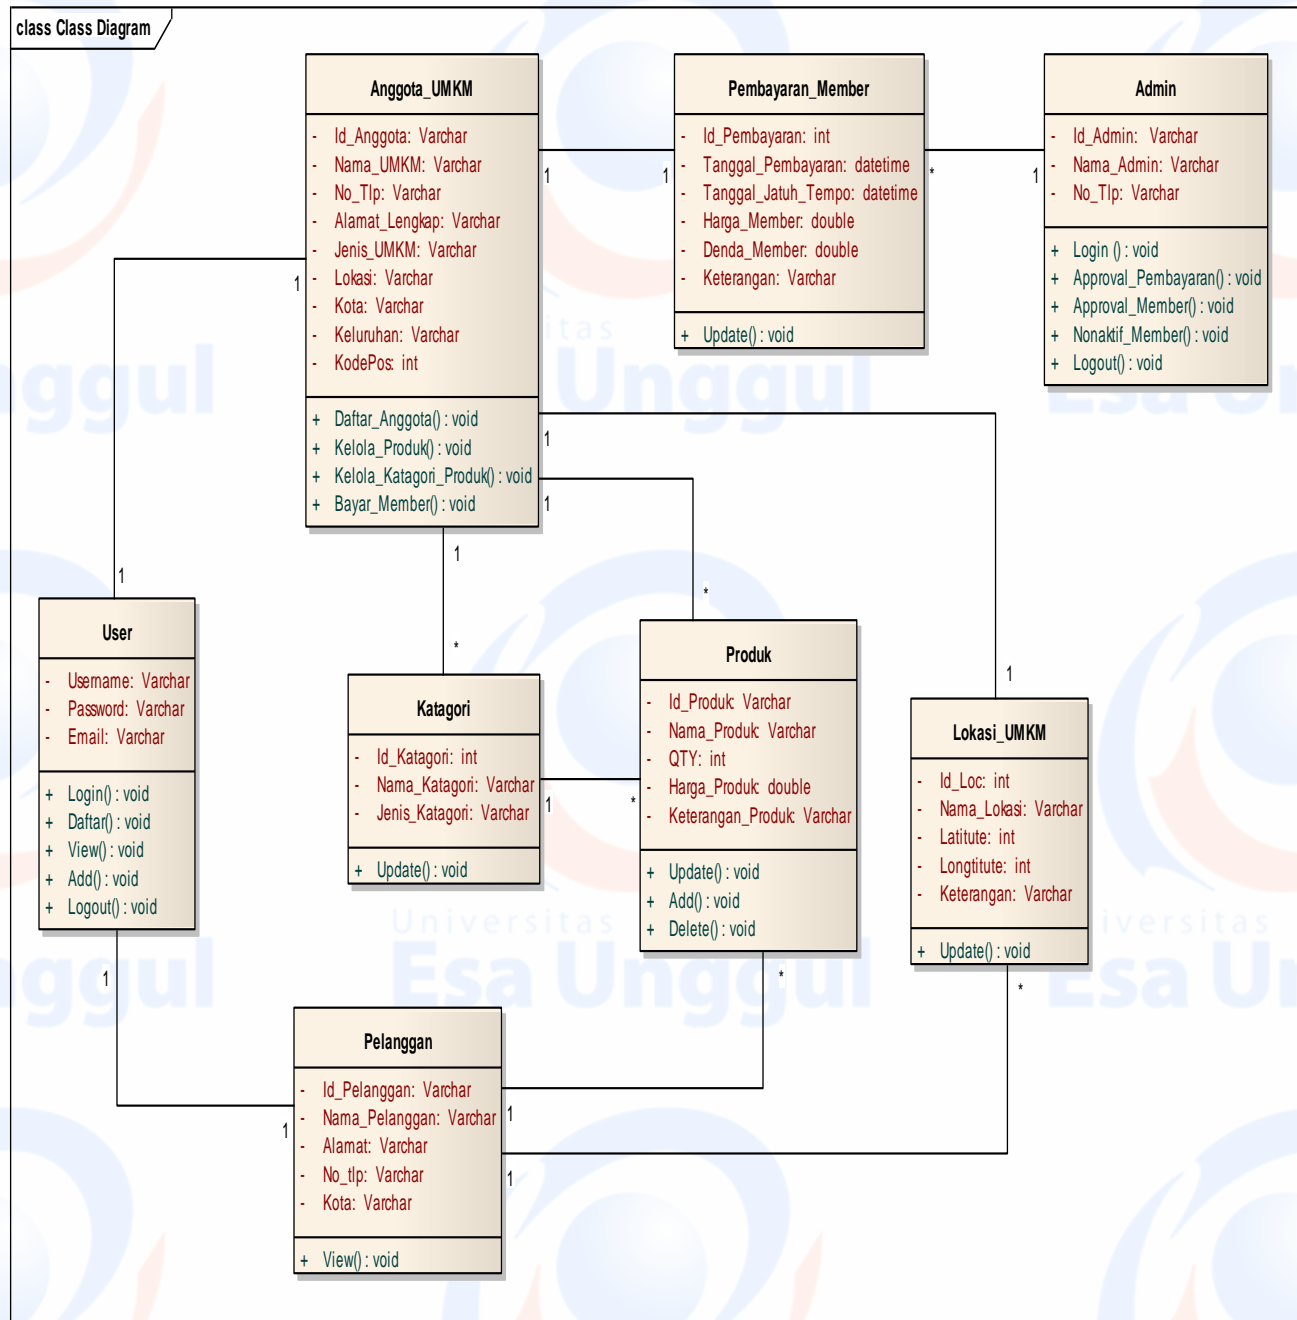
class Class Diagram

Anggota_UMKM
- Id_Anggota: Varchar
- Nama_UMKM: Varchar
- No_Tlp: Varchar
- Alamat_Lengkap: Varchar
- Jenis_UMKM: Varchar
- Lokasi: Varchar
- Kota: Varchar
- Keluruhan: Varchar
- KodePos: int
+ Daftar_Anggota() : void
+ Kelola_Produk() : void
+ Kelola_Katagori_Produk() : void
+ Bayar_Member() : void

Pembayaran_Member
- Id_Pembayaran: int
- Tanggal_Pembayaran: datetime
- Tanggal_Jatuh_Tempo: datetime
- Harga_Member: double
- Denda_Member: double
- Keterangan: Varchar
+ Update() : void

Admin
- Id_Admin: Varchar
- Nama_Admin: Varchar
- No_Tlp: Varchar
+ Login () : void
+ Approval_Pembayaran() : void
+ Approval_Member() : void
+ Nonaktif_Member() : void
+ Logout() : void

User
- Username: Varchar
- Password: Varchar
- Email: Varchar
+ Login() : void
+ Daftar() : void
+ View() : void
+ Add() : void
+ Logout() : void

Katagori
- Id_Katagori: int
- Nama_Katagori: Varchar
- Jenis_Katagori: Varchar
+ Update() : void

Produk
- Id_Produk: Varchar
- Nama_Produk: Varchar
- QTY: int
- Harga_Produk: double
- Keterangan_Produk: Varchar
+ Update() : void
+ Add() : void
+ Delete() : void

Lokasi_UMKM
- Id_Loc: int
- Nama_Lokasi: Varchar
- Latitute: int
- Longtitute: int
- Keterangan: Varchar
+ Update() : void

Pelanggan
- Id_Pelanggan: Varchar
- Nama_Pelanggan: Varchar
- Alamat: Varchar
- No_tlp: Varchar
- Kota: Varchar
+ View() : void

1 1 * 1 1 1 1 1 1 * * 1 1 * 1 * 1 1 * 1 1

Universitas Esa Unggul